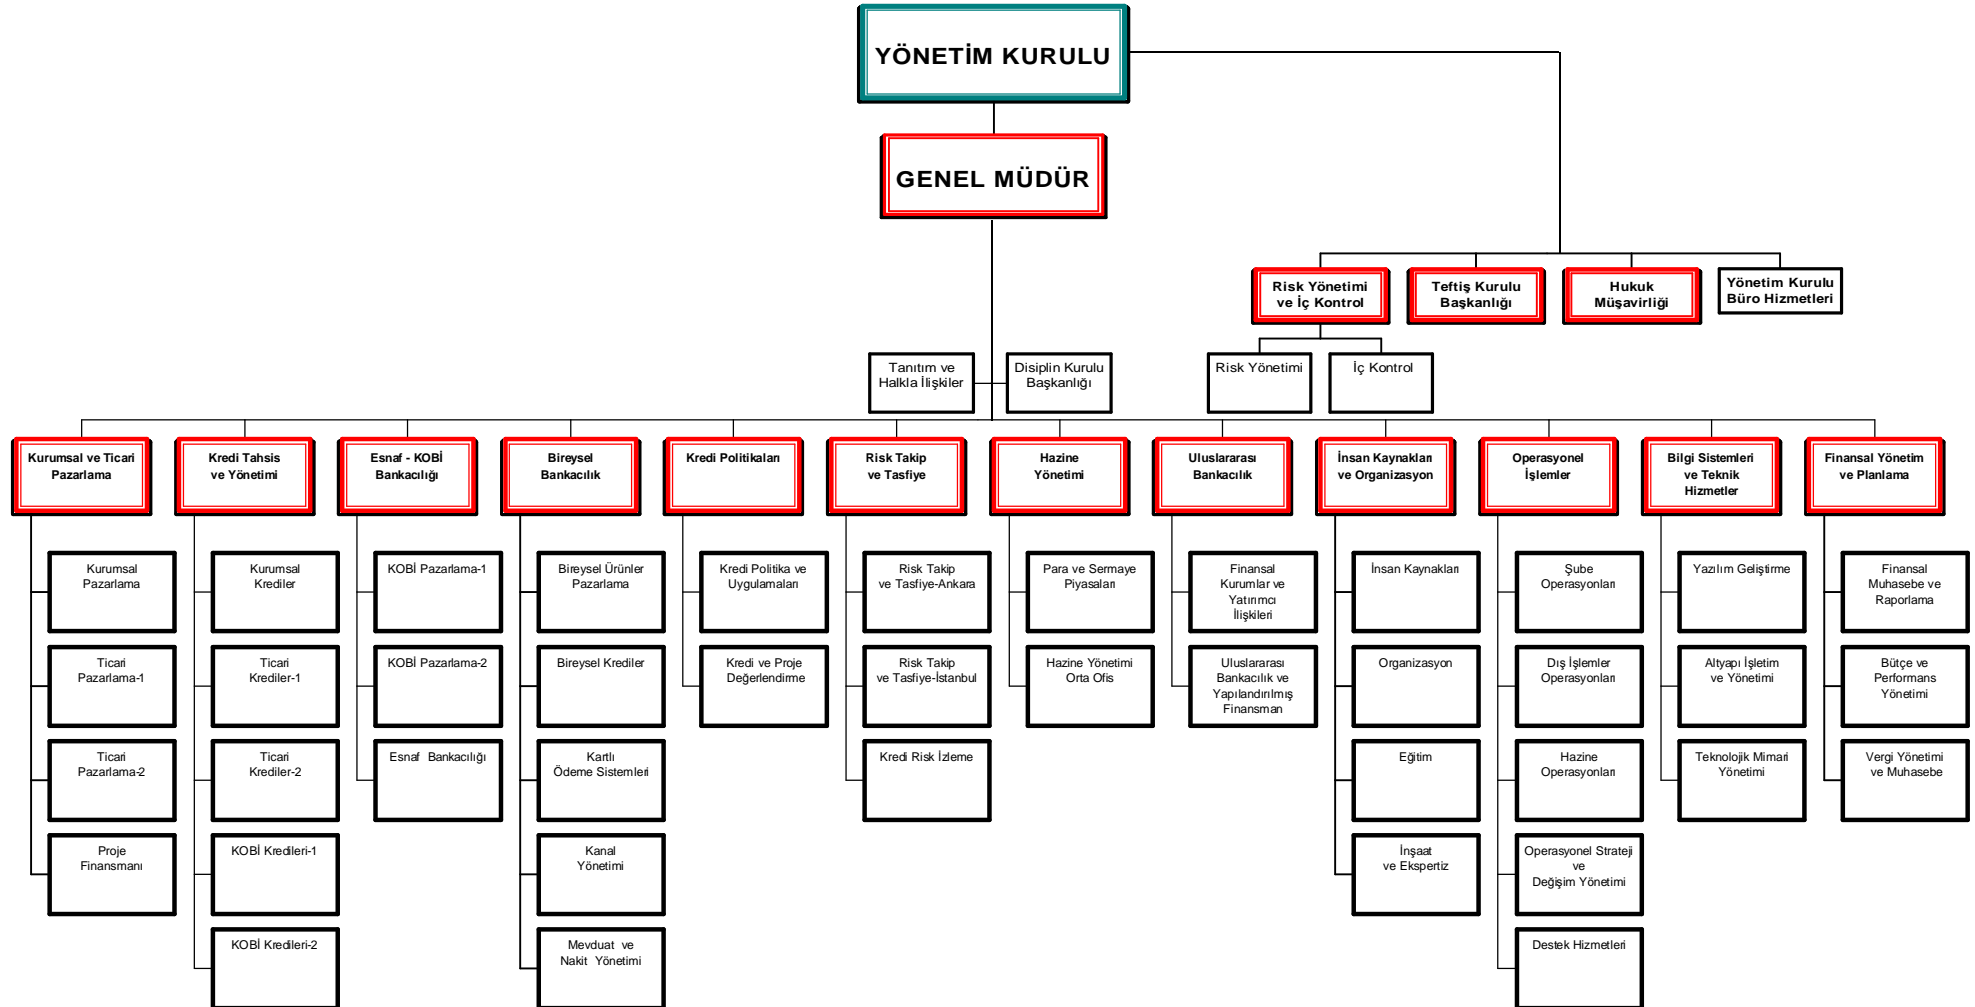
YÖNETİM KURULU

GENEL MÜDÜR

Risk Yönetimi ve İç Kontrol

Teftiş Kurulu Başkanlığı

Hukuk Müşavirliği

Yönetim Kurulu Büro Hizmetleri

Risk Yönetimi

İç Kontrol

Tanıtım ve Halkla İlişkiler

Disiplin Kurulu Başkanlığı

Kurumsal ve Ticari Pazarlama

Kurumsal Pazarlama

Ticari Pazarlama-1

Ticari Pazarlama-2

Proje Finansmanı

Kredi Tahsis ve Yönetimi

Kurumsal Krediler

Ticari Krediler-1

Ticari Krediler-2

KOBİ Kredileri-1

KOBİ Kredileri-2

Esnaf - KOBİ Bankacılığı

KOBİ Pazarlama-1

KOBİ Pazarlama-2

Esnaf Bankacılığı

Bireysel Bankacılık

Bireysel Ürünler Pazarlama

Bireysel Krediler

Kartlı Ödeme Sistemleri

Kanal Yönetimi

Mevduat ve Nakit Yönetimi

Kredi Politikaları

Kredi Politika ve Uygulamaları

Kredi ve Proje Değerlendirme

Risk Takip ve Tasfiye

Risk Takip ve Tasfiye-Ankara

Risk Takip ve Tasfiye-İstanbul

Kredi Risk İzleme

Hazine Yönetimi

Para ve Sermaye Piyasaları

Hazine Yönetimi Orta Ofis

Uluslararası Bankacılık

Finansal Kurumlar ve Yatırımcı İlişkileri

Uluslararası Bankacılık ve Yapılandırılmış Finansman

İnsan Kaynakları ve Organizasyon

İnsan Kaynakları

Organizasyon

Eğitim

İnşaat ve Ekspertiz

Operasyonel İşlemler

Şube Operasyonları

Dış İşlemler Operasyonları

Hazine Operasyonları

Operasyonel Strateji ve Değişim Yönetimi

Destek Hizmetleri

Bilgi Sistemleri ve Teknik Hizmetler

Yazılım Geliştirme

Altyapı İşletim ve Yönetimi

Teknolojik Mimari Yönetimi

Finansal Yönetim ve Planlama

Finansal Muhasebe ve Raporlama

Bütçe ve Performans Yönetimi

Vergi Yönetimi ve Muhasebe